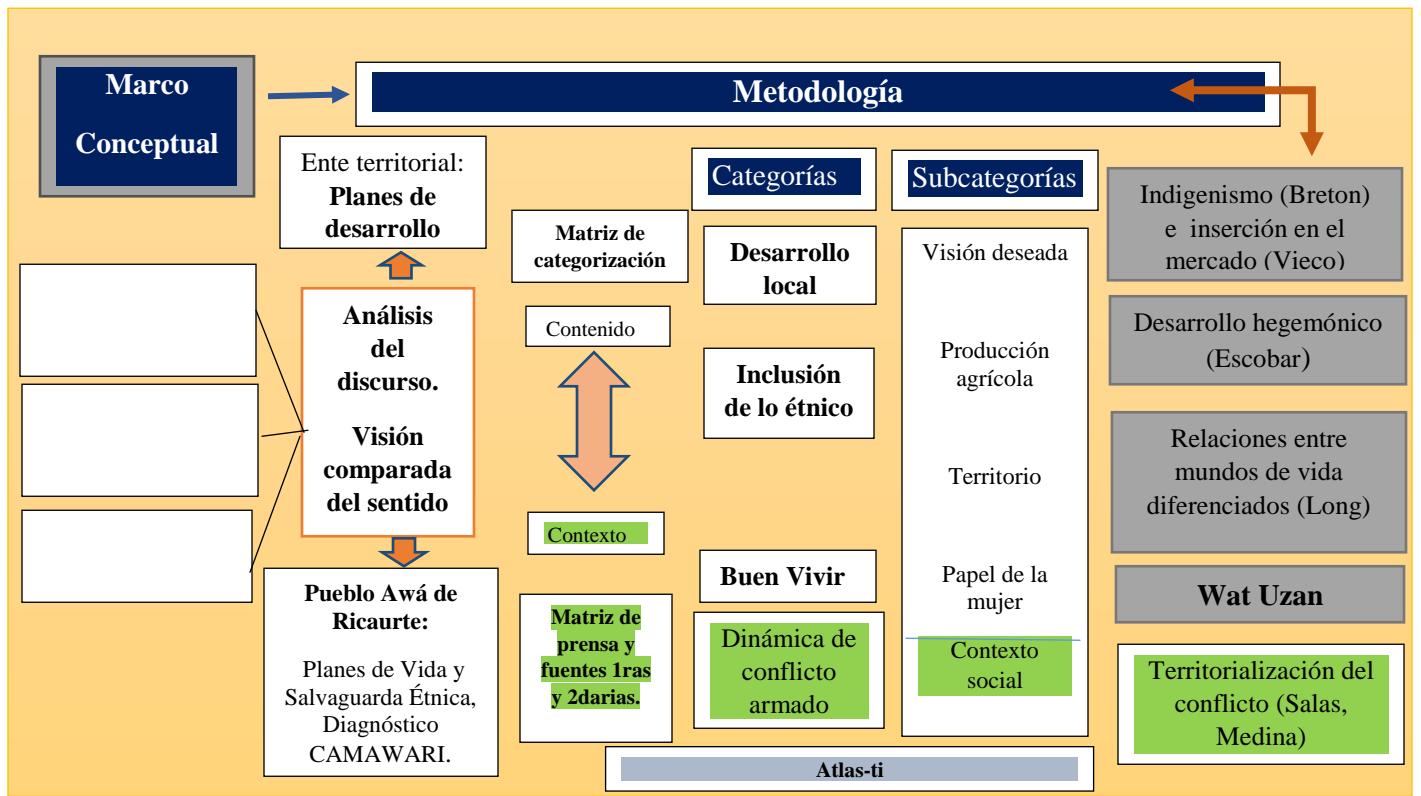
Marco Conceptual

Metodología

Ente territorial: **Planes de desarrollo**

Análisis del discurso.

Visión comparada del sentido

Pueblo Awá de Ricaurte:

Planes de Vida y Salvaguarda Étnica, Diagnóstico CAMAWARI.

Matriz de categorización

Contenido

Contexto

Matriz de prensa y fuentes 1ras y 2darias.

Categorías

Desarrollo local

Inclusión de lo étnico

Buen Vivir

Dinámica de conflicto armado

Subcategorías

Visión deseada

Producción agrícola

Territorio

Papel de la mujer

Contexto social

Indigenismo (Breton) e inserción en el mercado (Vieco)

Desarrollo hegemónico (Escobar)

Relaciones entre mundos de vida diferenciados (Long)

Wat Uzan

Territorialización del conflicto (Salas, Medina)

Atlas-ti